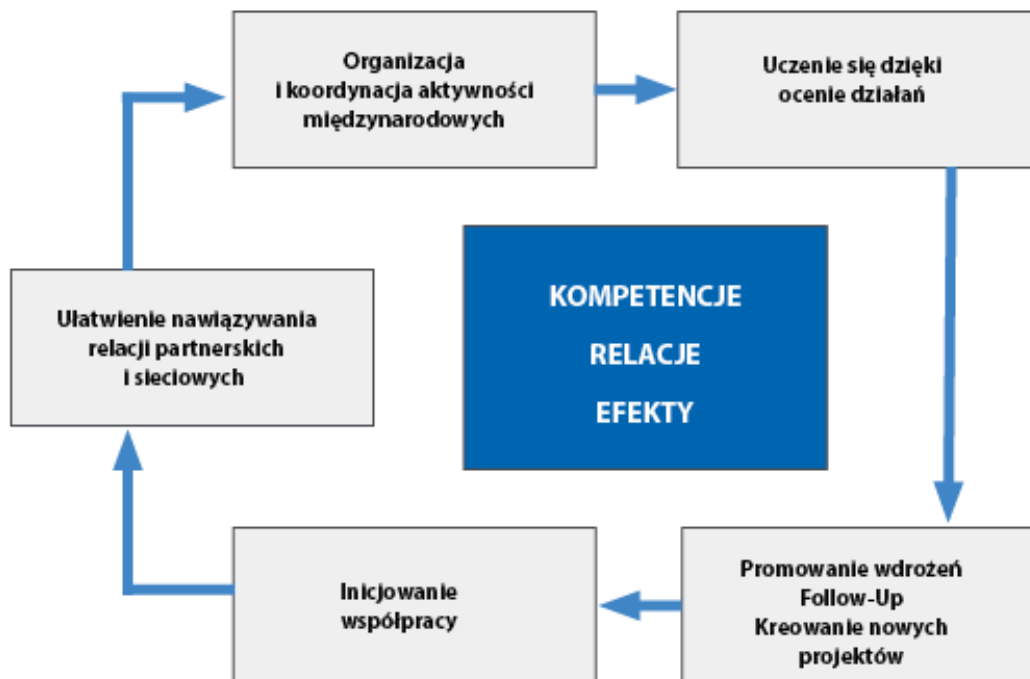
Organizacja i koordynacja aktywności międzynarodowych

Uczenie się dzięki ocenie działań

KOMPETENCJE

RELACJE

EFEKTY

Ułatwienie nawiązywania relacji partnerskich i sieciowych

Promowanie wdrożeń
Follow-Up
Kreowanie nowych projektów

Inicjowanie współpracy